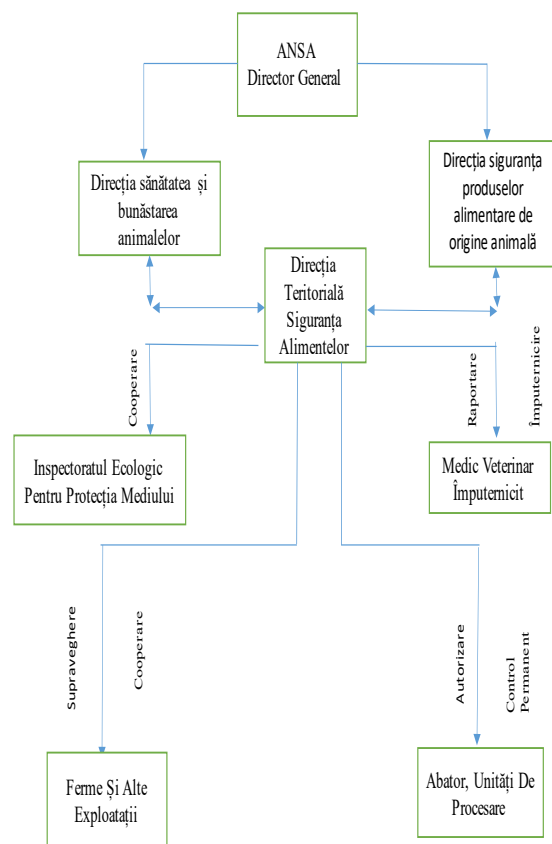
ANSA
Director General

Direcția sănătatea și bunăstarea animalelor

Direcția siguranța produselor alimentare de origine animală

Direcția Teritorială Siguranța Alimentelor

Cooperare

Raportare

Împuternicire

Inspectoratul Ecologic Pentru Protecția Mediului

Medic Veterinar Împuternicit

Supraveghere

Cooperare

Autorizare

Control Permanent

Ferme Și Alte Exploatații

Abator, Unități De Procesare